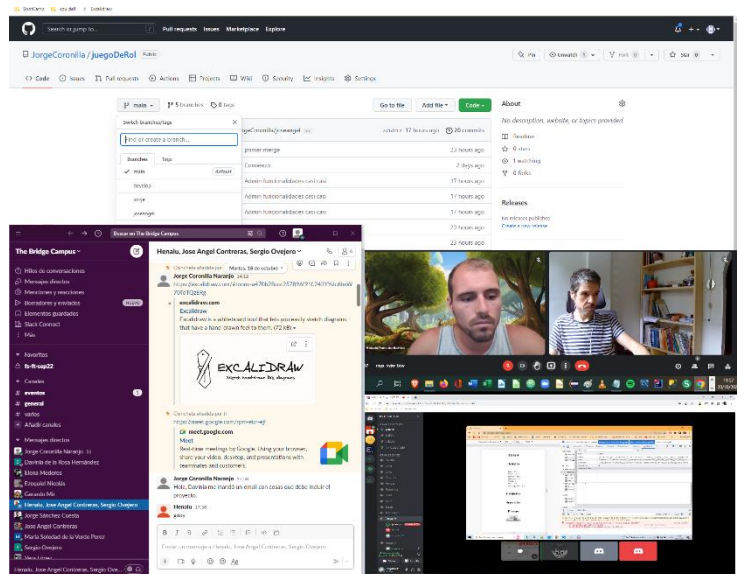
TheBridge | ejemplos | Excalidraw

Search or jump to...
Pull requests Issues Marketplace Explore

JorgeCoronilla / juegoDeRol Public

Pin Unwatch 1 Fork 0 Star 0

<> Code Issues Pull requests Actions Projects Wiki Security Insights Settings

main 5 branches 0 tags
Go to file Add file Code

Switch branches/tags
Find or create a branch...
Branches Tags
main default
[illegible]
jorge
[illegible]

JorgeCoronilla/juegoDeRol
primer merge 23 hours ago
Comienzo 2 days ago
Añadir funcionalidades casi casi 17 hours ago
Añadir funcionalidades casi casi 17 hours ago
Añadir funcionalidades casi casi 17 hours ago
23 hours ago
23 hours ago
17 hours ago 20 commits

About
No description, website, or topics provided.
Readme
0 stars
1 watching
0 forks

Releases
No releases published
Create a new release

Buscar en The Bridge Campus

The Bridge Campus
Hilos de conversaciones
Mensajes directos
Menciones y reacciones
Borradores y enviados
Elementos guardados
Slack Connect
Más

Favoritos
fs-ft-sep22
Canales
eventos
general
varios
Añadir canales
Mensajes directos
Jorge Coronilla Naranjo
Daniela de la Rosa Hernández
Eloisa Medeiros
Ezequiel Nicolás
Gerardo Mo
Henalu, Jose Angel Contreras, Sergio Ovejero
Jorge Sánchez Cuesta
Jose Angel Contreras
María Soledad de la Varde Pérez
Sergio Ovejero

Henalu, Jose Angel Contreras, Sergio Ovejero

Martes, 18 de octubre

Jorge Coronilla Naranjo
https://excalidraw.com/#room=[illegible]
excalidraw.com
Excalidraw
Excalidraw is a whiteboard tool that lets you easily sketch diagrams that have a hand-drawn feel to them. (72 kB)
EXCALIDRAW

https://meet.google.com/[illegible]
meet.google.com
Meet
Real-time meetings by Google. Using your browser, share your video, desktop, and presentations with teammates and customers.

Jorge Coronilla Naranjo
Hola, Daniela me mandó un email con cosas que debe incluir el proyecto.

Henalu
ahora

Enviar un mensaje a Henalu, Jose Angel Contreras, Sergio Ovejero